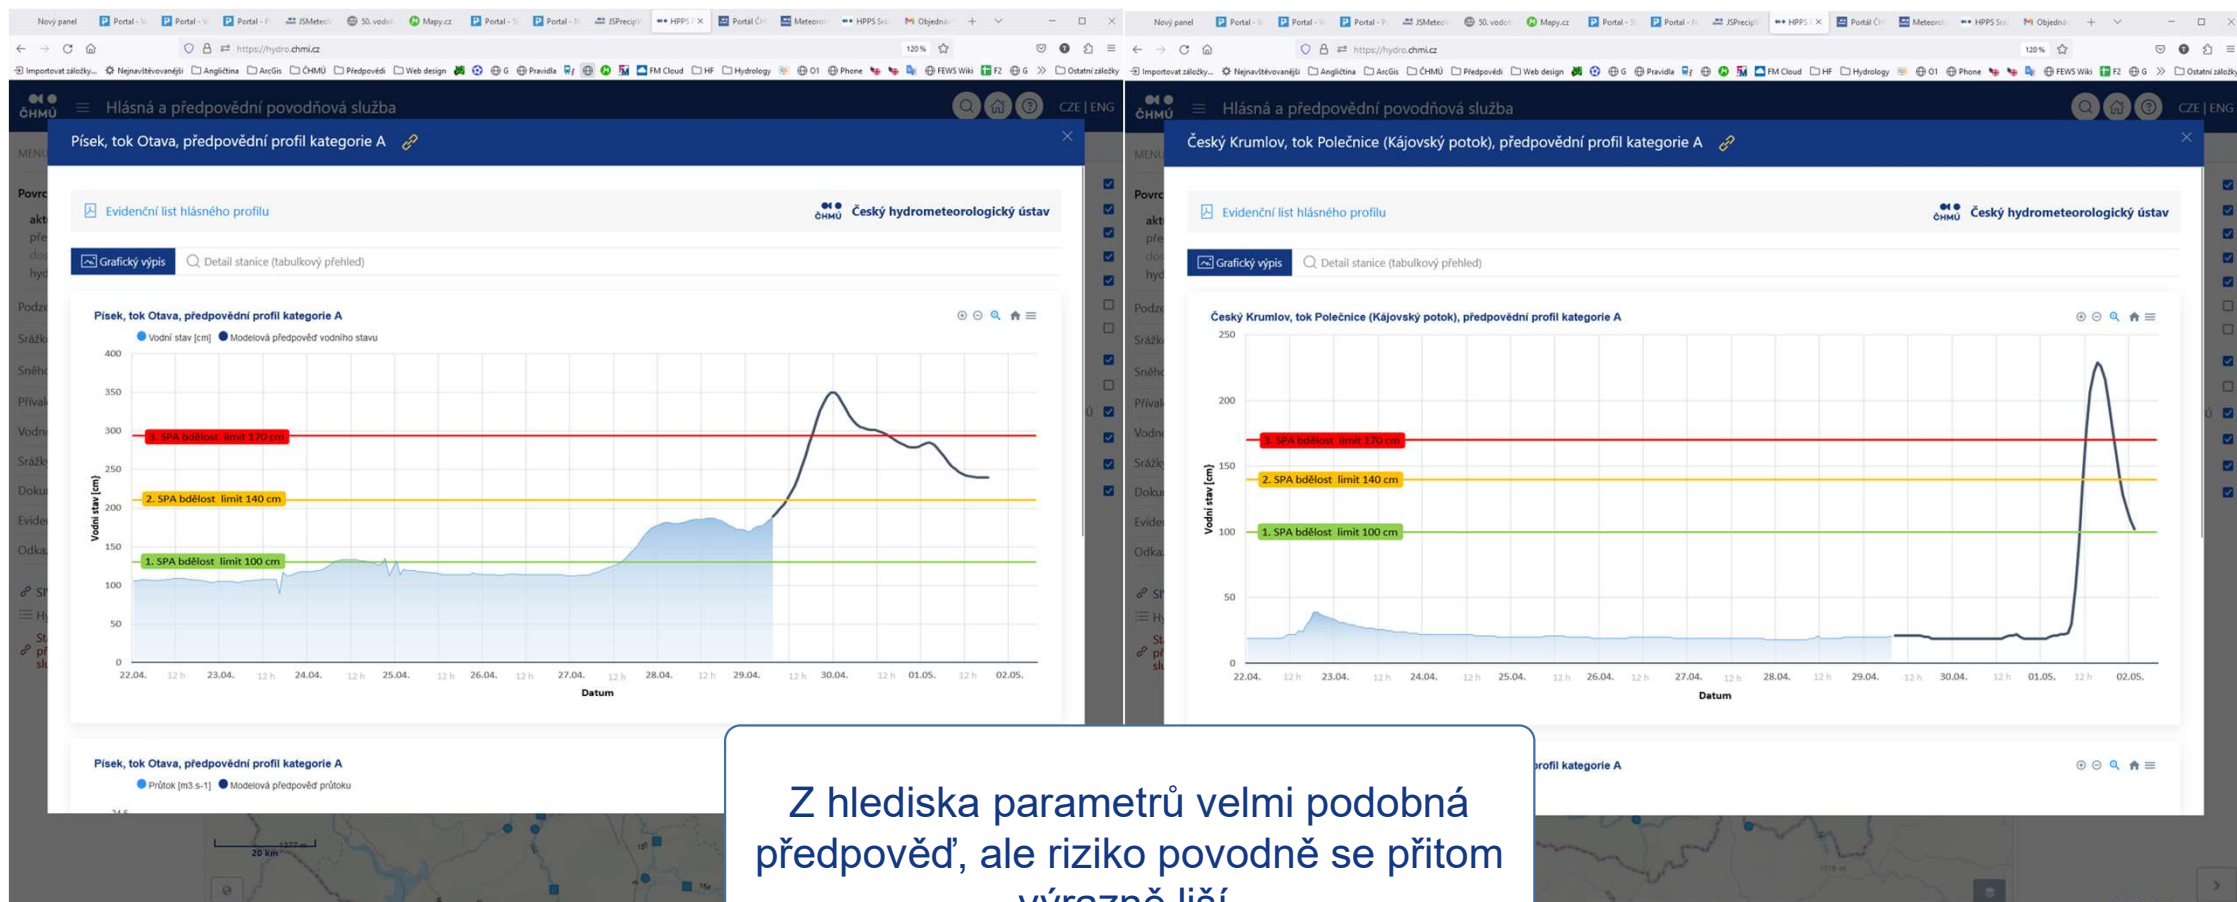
Nový panel | Portal | Portal | Portal | JSMeteo | 50. vodo | Mapy.cz | Portal | Portal | JSPrecip | HPPS | Portál ČH | Meteo | HPPS | Objedn

https://hydro.chmi.cz 120 %

Importovat záložky... Nejnavštěvovanější Angličtina ArcGis ČHMÚ Předpovědi Web design G Pravidla FM Cloud HF Hydrology 01 Phone FEWS Wiki F2 G Ostatní záložky

ČHMÚ Hlásná a předpovědní povodňová služba CZE | ENG

Písek, tok Otava, předpovědní profil kategorie A

Evidenční list hlásného profilu

ČHMÚ Český hydrometeorologický ústav

Grafický výpis | Detail stanice (tabulkový přehled)

Písek, tok Otava, předpovědní profil kategorie A

Vodní stav [cm] Modelová předpověď vodního stavu

400, 350, 300, 250, 200, 150, 100, 50, 0

Vodní stav [cm]

3. SPA bdělost limit 170 cm
2. SPA bdělost limit 140 cm
1. SPA bdělost limit 100 cm

22.04. 12 h 23.04. 12 h 24.04. 12 h 25.04. 12 h 26.04. 12 h 27.04. 12 h 28.04. 12 h 29.04. 12 h 30.04. 12 h 01.05. 12 h 02.05.

Datum

Písek, tok Otava, předpovědní profil kategorie A

Průtok [m3.s-1] Modelová předpověď průtoku

20 km

Český Krumlov, tok Polečnice (Kájovský potok), předpovědní profil kategorie A

Evidenční list hlásného profilu

ČHMÚ Český hydrometeorologický ústav

Grafický výpis | Detail stanice (tabulkový přehled)

Český Krumlov, tok Polečnice (Kájovský potok), předpovědní profil kategorie A

250, 200, 150, 100, 50, 0

Vodní stav [cm]

3. SPA bdělost limit 170 cm
2. SPA bdělost limit 140 cm
1. SPA bdělost limit 100 cm

22.04. 12 h 23.04. 12 h 24.04. 12 h 25.04. 12 h 26.04. 12 h 27.04. 12 h 28.04. 12 h 29.04. 12 h 30.04. 12 h 01.05. 12 h 02.05.

Datum

rofil kategorie A

Z hlediska parametrů velmi podobná předpověď, ale riziko povodně se přitom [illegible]